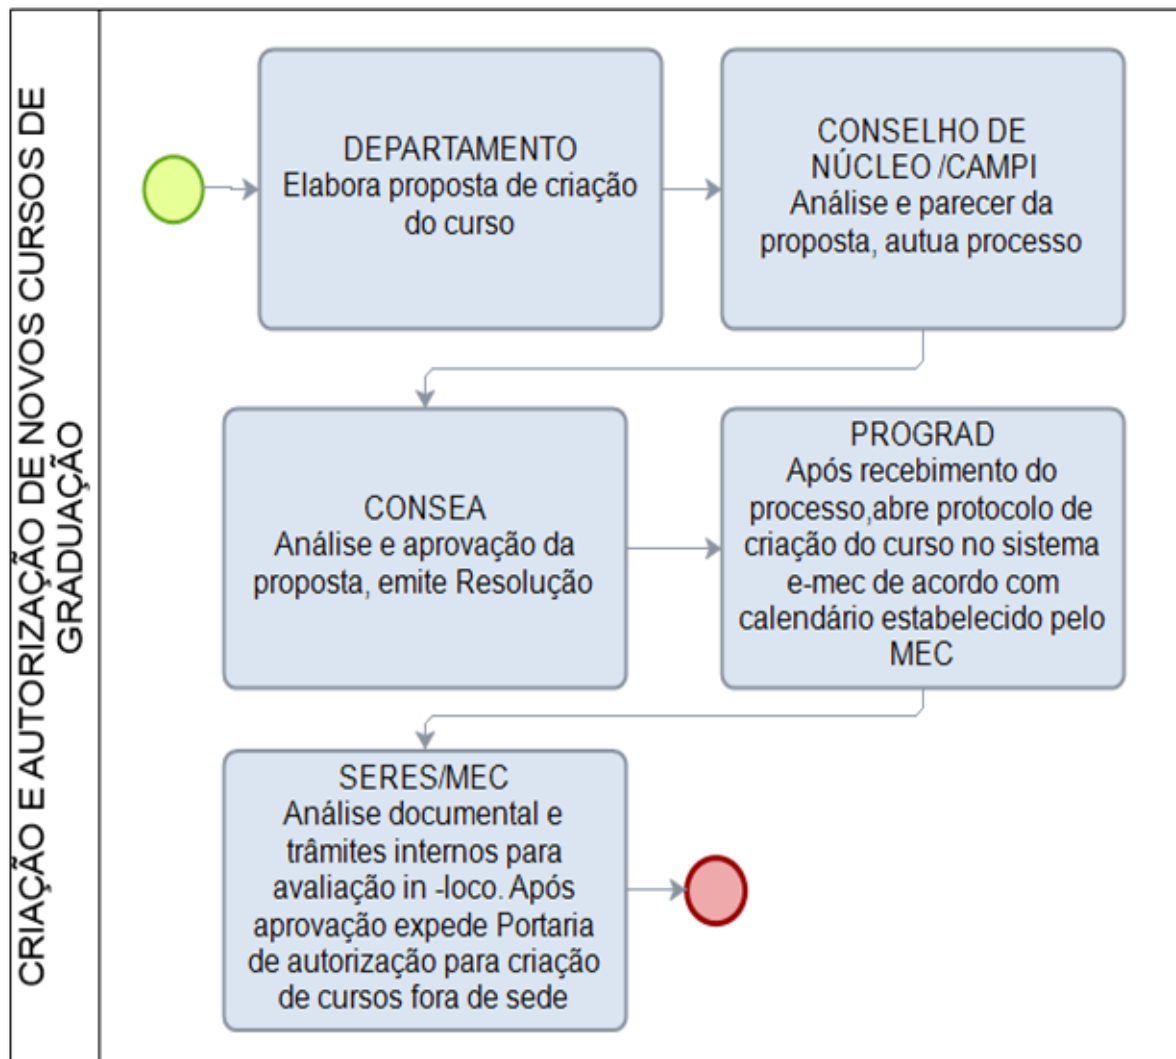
CRIAÇÃO E AUTORIZAÇÃO DE NOVOS CURSOS DE GRADUAÇÃO

DEPARTAMENTO
Elabora proposta de criação do curso

CONSELHO DE NÚCLEO /CAMPI
Análise e parecer da proposta, autua processo

CONSEA
Análise e aprovação da proposta, emite Resolução

PROGRAD
Após recebimento do processo,abre protocolo de criação do curso no sistema e-mec de acordo com calendário estabelecido pelo MEC

SERES/MEC
Análise documental e trâmites internos para avaliação in -loco. Após aprovação expede Portaria de autorização para criação de cursos fora de sede